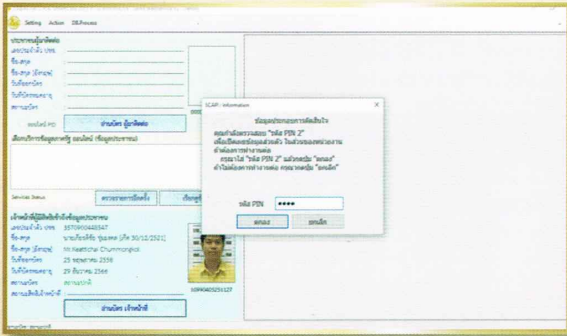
Setting Action DB.Process

ประชาชนผู้มาติดต่อ
เลขประจำตัว ปชช.
ชื่อ-สกุล
ชื่อ-สกุล (อังกฤษ)
วันเกิด
วันที่บัตรหมดอายุ
สถานะบัตร

อ่านบัตร ผู้มาติดต่อ

เลือกบริการข้อมูลภาครัฐ ออนไลน์ (ข้อมูลประชาชน)

Services Status

ตรวจสอบการเชื่อมต่อ

เจ้าหน้าที่ผู้มีสิทธิ์เข้าถึงข้อมูลประชาชน
เลขประจำตัว ปชช. 3570900448547
ชื่อ-สกุล นายเกียรติชัย ชุมมงคล (ถึง 30/12/2021)
ชื่อ-สกุล (อังกฤษ) Mr.Keattichai Chummongkol
วันที่ออกบัตร 25 พฤษภาคม 2556
วันที่บัตรหมดอายุ 29 ธันวาคม 2566
สถานะบัตร สถานะปกติ
สถานะสิทธิ์เข้าหน้าที่

0099040251127

อ่านบัตร เจ้าหน้าที่

SCAP - Information

ข้อมูลประกอบการตัดสินใจ
คุณกำลังตรวจสอบ "รหัส PIN 2"
เพื่อเปิดเผยข้อมูลส่วนตัว ในส่วนของหน่วยงาน
ดำเนินการทำงานต่อ
กรุณาใส่ "รหัส PIN 2" แล้วกดปุ่ม "ตกลง"
ถ้าไม่ต้องการทำงานต่อ กรุณากดปุ่ม "ยกเลิก"

รหัส PIN ****

ตกลง ยกเลิก